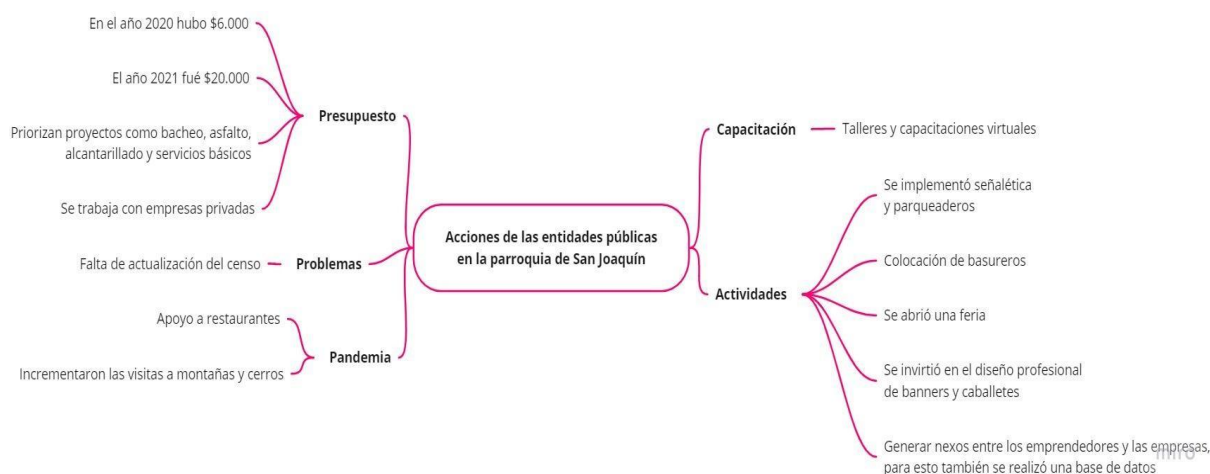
Acciones de las entidades públicas en la parroquia de San Joaquín

Presupuesto

En el año 2020 hubo \$6.000

El año 2021 fué \$20.000

Priorizan proyectos como bacheo, asfalto, alcantarillado y servicios básicos

Se trabaja con empresas privadas

Problemas

Falta de actualización del censo

Pandemia

Apoyo a restaurantes

Incrementaron las visitas a montañas y cerros

Capacitación

Talleres y capacitaciones virtuales

Actividades

Se implementó señalética y parqueaderos

Colocación de basureros

Se abrió una feria

Se invirtió en el diseño profesional de banners y caballetes

Generar nexos entre los emprendedores y las empresas, para esto también se realizó una base de datos

miro